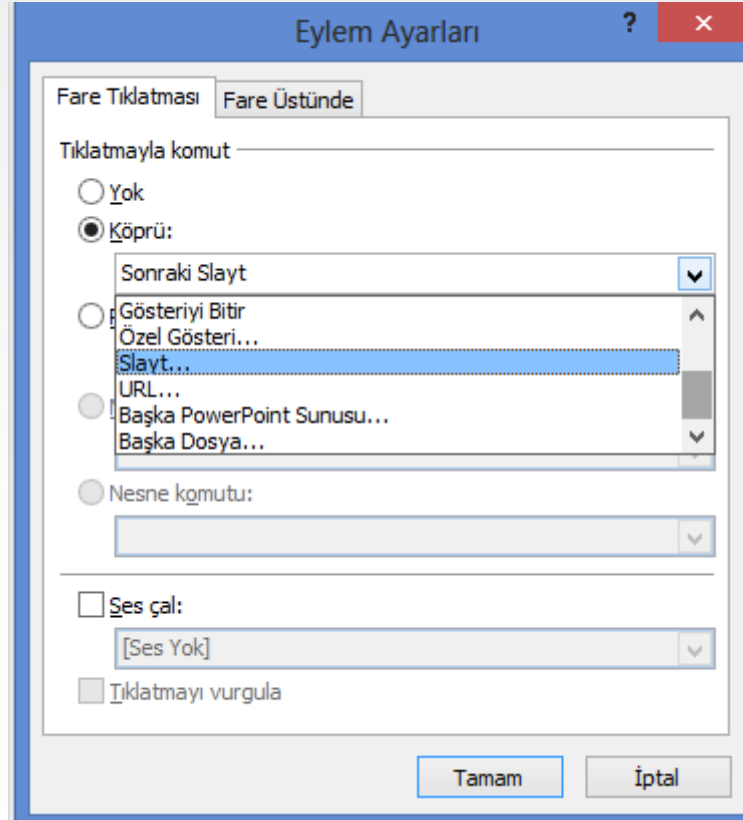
Eylem Ayarları

?

×

Fare Tıklatması

Fare Üstünde

Tıklatmayla komut

Yok

Köprü:

Sonraki Slayt

Gösteriyi Bitir

Özel Gösteri...

Slayt...

URL...

Başka PowerPoint Sunusu...

Başka Dosya...

Nesne komutu:

Ses çal:

[Ses Yok]

Tıklatmayı vurgula

Tamam

İptal